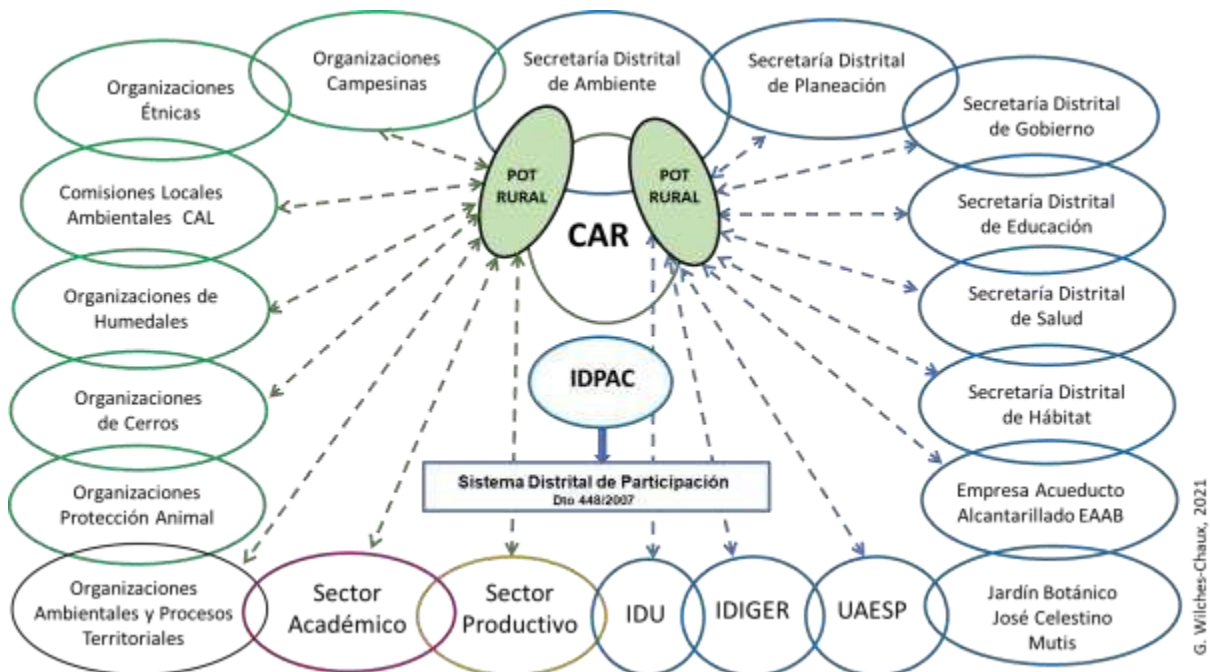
Organizaciones Étnicas

Organizaciones Campesinas

Secretaría Distrital de Ambiente

Secretaría Distrital de Planeación

Secretaría Distrital de Gobierno

Comisiones Locales Ambientales CAL

POT RURAL

POT RURAL

CAR

Secretaría Distrital de Educación

Organizaciones de Humedales

Secretaría Distrital de Salud

IDPAC

Organizaciones de Cerros

Secretaría Distrital de Hábitat

Sistema Distrital de Participación
Dto 448/2007

Organizaciones Protección Animal

Empresa Acueducto Alcantarillado EAAB

Organizaciones Ambientales y Procesos Territoriales

Sector Académico

Sector Productivo

IDU

IDIGER

UAESP

Jardín Botánico José Celestino Mutis

G. Wilches-Chaux, 2021